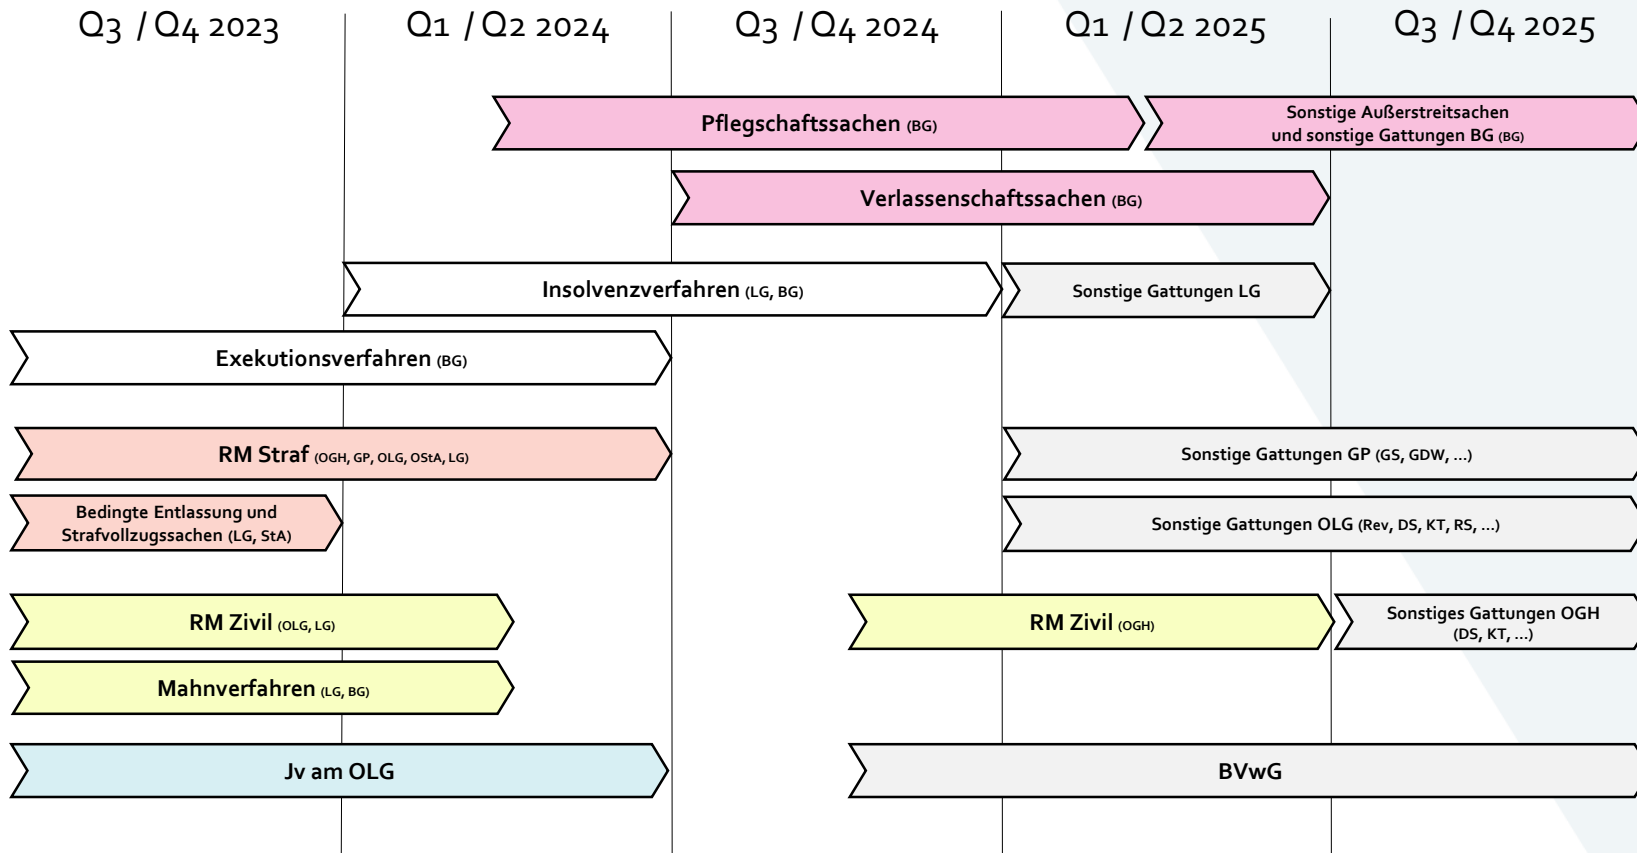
Q3 / Q4 2023
Q1 / Q2 2024
Q3 / Q4 2024
Q1 / Q2 2025
Q3 / Q4 2025

Pflegschaftssachen (BG)
Sonstige Außerstreitsachen und sonstige Gattungen BG (BG)

Verlassenschaftssachen (BG)

Insolvenzverfahren (LG, BG)
Sonstige Gattungen LG

Exekutionsverfahren (BG)

RM Straf (OGH, GP, OLG, OStA, LG)
Sonstige Gattungen GP (GS, GDW, …)

Bedingte Entlassung und Strafvollzugssachen (LG, StA)
Sonstige Gattungen OLG (Rev, DS, KT, RS, …)

RM Zivil (OLG, LG)
RM Zivil (OGH)
Sonstiges Gattungen OGH (DS, KT, …)

Mahnverfahren (LG, BG)

Jv am OLG
BVwG